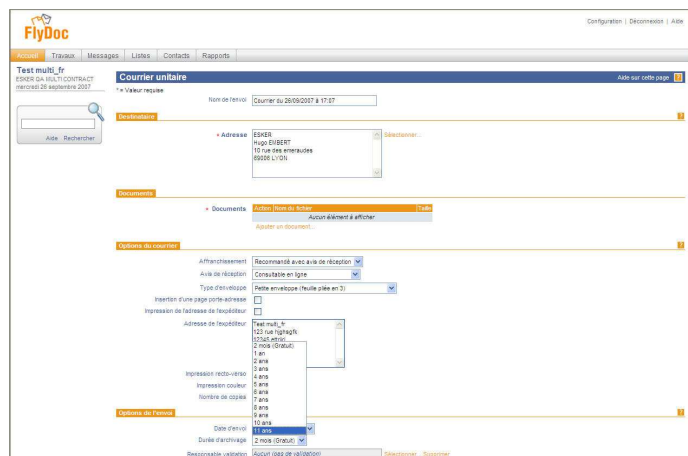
FlyDoc

Configuration | Déconnexion | Aide

Accueil | Travaux | Messages | Listes | Contacts | Rapports

Test multi_fr
ESKER DA MULTI CONTRACT
mercredi 26 septembre 2007

Aide Rechercher

Courrier unitaire

Aide sur cette page

* = Valeur requise

Nom de l'envoi: Courrier du 26/09/2007 à 17:07

Destinataire

* Adresse: ESKER
Hugo EMBERT
10 rue des emeraudes
69006 LYON

Sélectionner...

Documents

* Documents

| Action | Nom du fichier | Taille |
|---|---|---|
| Aucun élément à afficher | | |

Ajouter un document...

Options du courrier

Affranchissement: Recommandé avec avis de réception
Avis de réception: Consultable en ligne
Type d'enveloppe: Petite enveloppe (feuille pliée en 3)
Insertion d'une page porte-adresse
Impression de l'adresse de l'expéditeur
Adresse de l'expéditeur: Test multi_fr
123 rue hghsgfk
12345 ettrtr
Impression recto-verso
Impression couleur
Nombre de copies

2 mois (Gratuit)
1 an
2 ans
3 ans
4 ans
5 ans
6 ans
7 ans
8 ans
9 ans
10 ans
11 ans

Options de l'envoi

Date d'envoi
Durée d'archivage: 2 mois (Gratuit)
Responsable validation: Aucun (pas de validation)

Sélectionner... Supprimer